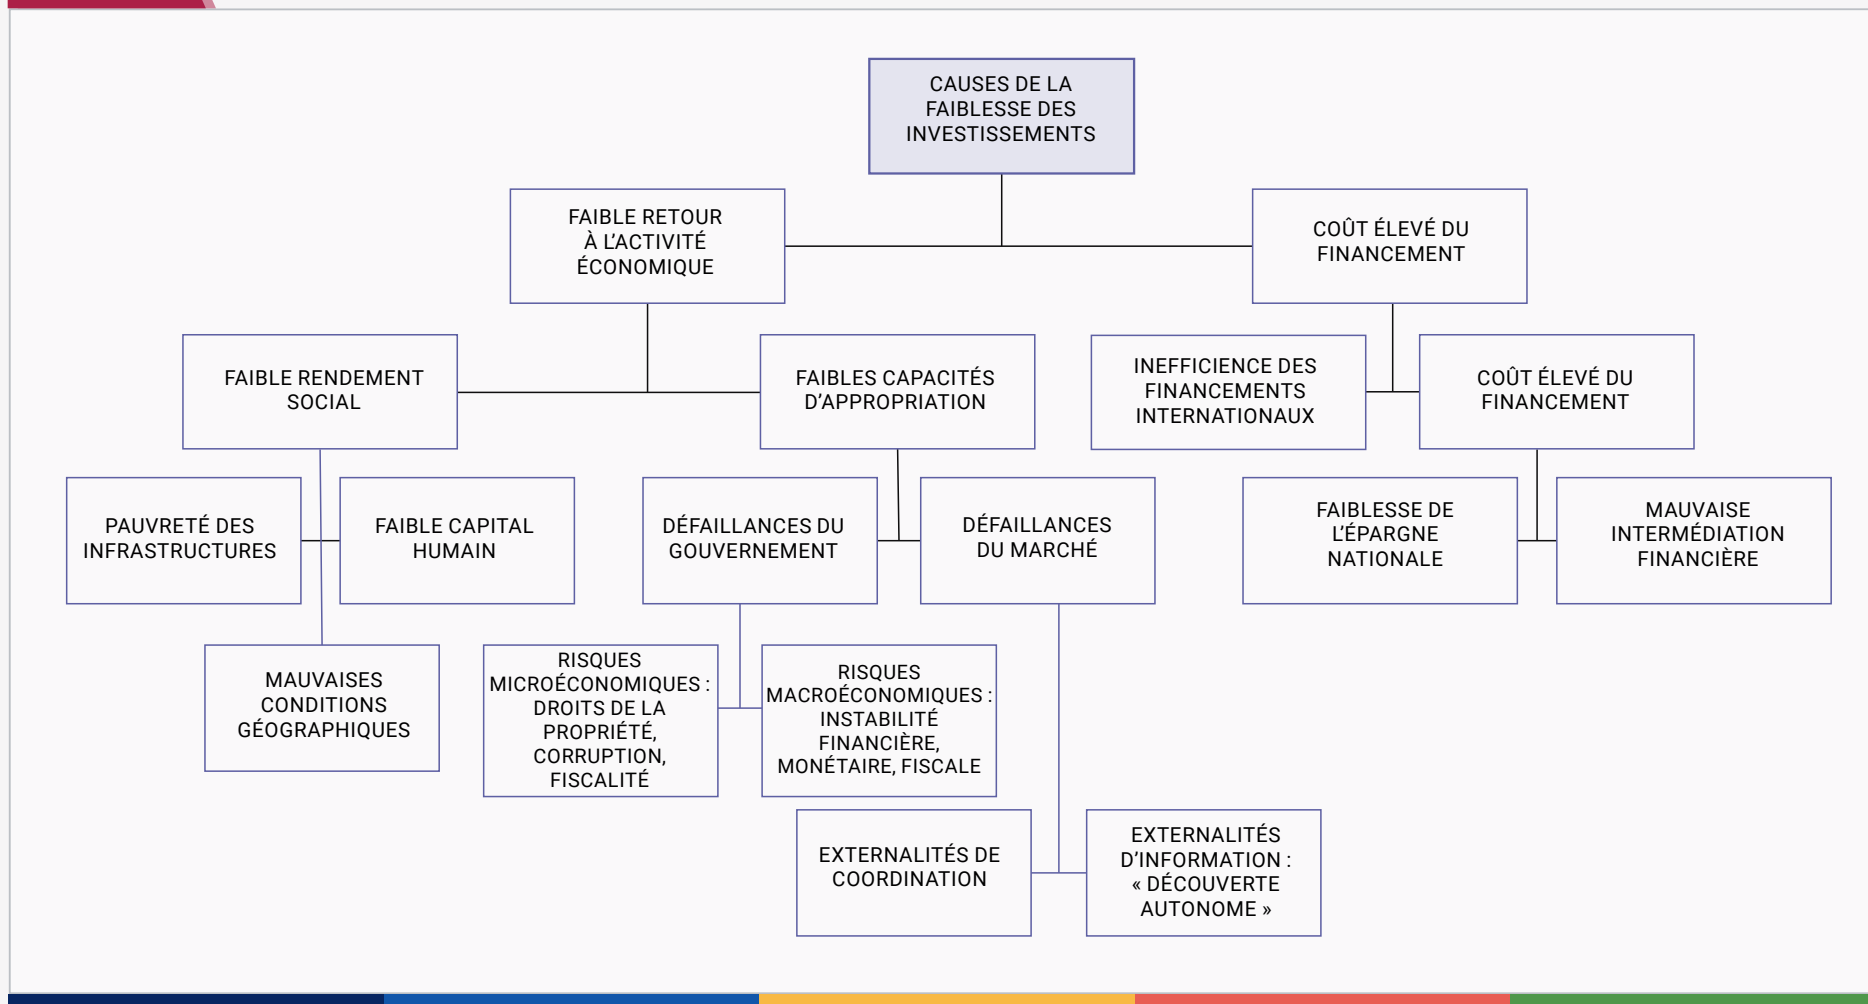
CAUSES DE LA FAIBLESSE DES INVESTISSEMENTS

FAIBLE RETOUR À L'ACTIVITÉ ÉCONOMIQUE

COÛT ÉLEVÉ DU FINANCEMENT

FAIBLE RENDEMENT SOCIAL

FAIBLES CAPACITÉS D'APPROPRIATION

INEFFICIENCE DES FINANCEMENTS INTERNATIONAUX

COÛT ÉLEVÉ DU FINANCEMENT

PAUVRETÉ DES INFRASTRUCTURES

FAIBLE CAPITAL HUMAIN

DÉFAILLANCES DU GOUVERNEMENT

DÉFAILLANCES DU MARCHÉ

FAIBLESSE DE L'ÉPARGNE NATIONALE

MAUVAISE INTERMÉDIATION FINANCIÈRE

MAUVAISES CONDITIONS GÉOGRAPHIQUES

RISQUES MICROÉCONOMIQUES : DROITS DE LA PROPRIÉTÉ, CORRUPTION, FISCALITÉ

RISQUES MACROÉCONOMIQUES : INSTABILITÉ FINANCIÈRE, MONÉTAIRE, FISCALE

EXTERNALITÉS DE COORDINATION

EXTERNALITÉS D'INFORMATION : « DÉCOUVERTE AUTONOME »